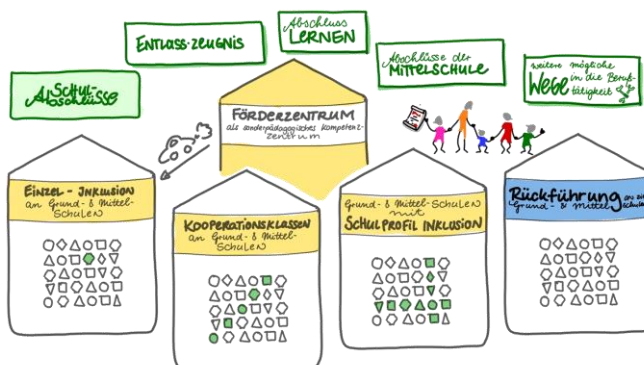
Schul-Abschlüsse

Entlass-zeugnis

Abschluss Lernen

Abschlüsse der Mittelschule

weitere mögliche Wege in die Berufstätigkeit

Förderzentrum
als sonderpädagogisches Kompetenzzentrum

Einzel-Inklusion
an Grund- & Mittel-Schulen

Kooperationsklassen
an Grund- & Mittel-Schulen

Grund- & Mittel-Schulen mit
Schulprofil Inklusion

Rückführung an die Grund- & Mittelschule